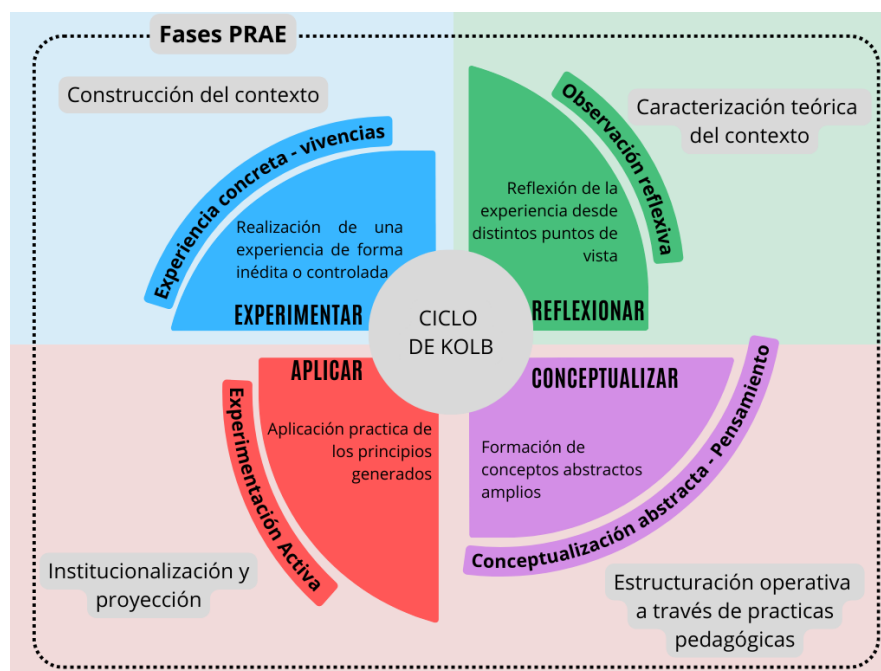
Fases PRAE

Construcción del contexto

Experiencia concreta - vivencias

Realización de una experiencia de forma inédita o controlada

EXPERIMENTAR

Observación reflexiva

Caracterización teórica del contexto

Reflexión de la experiencia desde distintos puntos de vista

REFLEXIONAR

CICLO DE KOLB

APLICAR

Experimentación Activa

Aplicación practica de los principios generados

CONCEPTUALIZAR

Conceptualización abstracta - Pensamiento

Formación de conceptos abstractos amplios

Institucionalización y proyección

Estructuración operativa a través de practicas pedagógicas